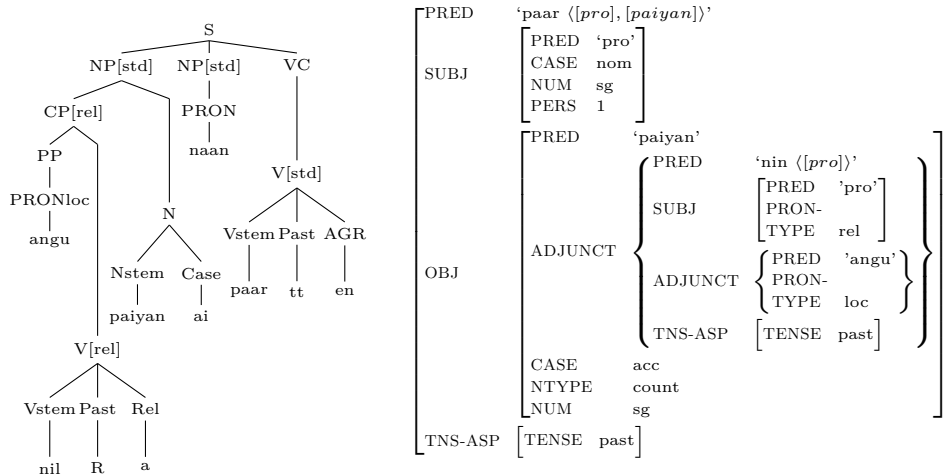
S
NP[std] NP[std] VC
CP[rel]
PRON
naan
PP
PRONloc
angu
V[std]
N
Vstem Past AGR
paar tt en
Nstem Case
paiyan ai
V[rel]
Vstem Past Rel
nil R a

PRED 'paar ⟨[$pro$], [$paiyan$]⟩'
SUBJ
PRED 'pro'
CASE nom
NUM sg
PERS 1
OBJ
PRED 'paiyan'
ADJUNCT
PRED 'nin ⟨[$pro$]⟩'
SUBJ
PRED 'pro'
PRON-TYPE rel
ADJUNCT
PRED 'angu'
PRON-TYPE loc
TNS-ASP TENSE past
CASE acc
NTYPE count
NUM sg
TNS-ASP TENSE past